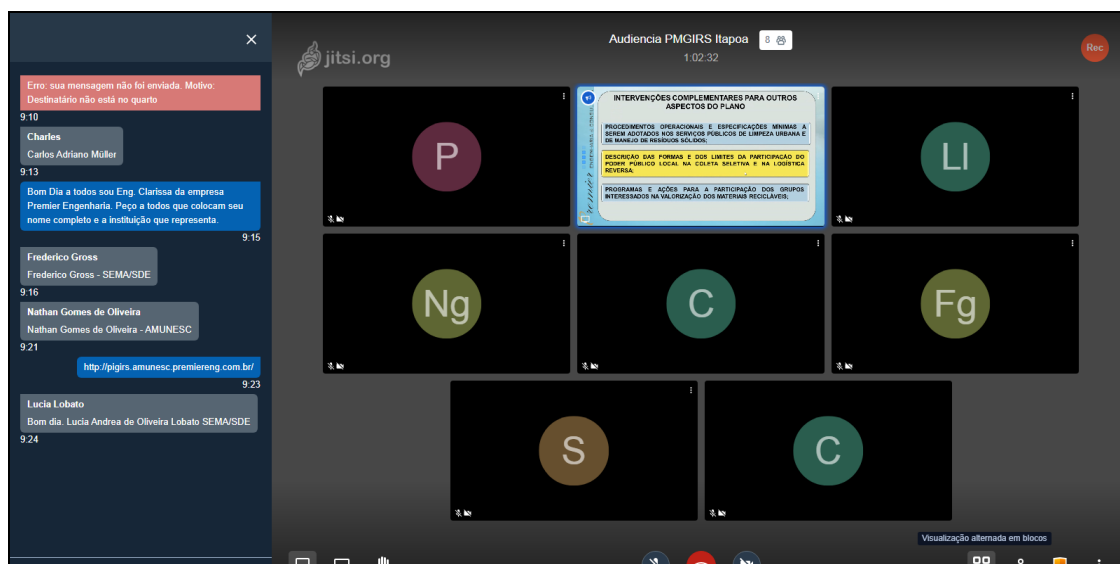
×

Erro: sua mensagem não foi enviada. Motivo: Destinatário não está no quarto
9:10

Charles
Carlos Adriano Müller
9:13

Bom Dia a todos sou Eng. Clarissa da empresa Premier Engenharia. Peço a todos que colocam seu nome completo e a instituição que representa.
9:15

Frederico Gross
Frederico Gross - SEMA/SDE
9:16

Nathan Gomes de Oliveira
Nathan Gomes de Oliveira - AMUNESC
9:21

http://pigirs.amunesc.premiereng.com.br/
9:23

Lucia Lobato
Bom dia. Lucia Andrea de Oliveira Lobato SEMA/SDE
9:24

jitsi.org

Audiencia PMGIRS Itapoa 8
1:02:32

Rec

P

INTERVENÇÕES COMPLEMENTARES PARA OUTROS ASPECTOS DO PLANO

PROCEDIMENTOS OPERACIONAIS E ESPECIFICAÇÕES MÍNIMAS A SEREM ADOTADOS NOS SERVIÇOS PÚBLICOS DE LIMPEZA URBANA E DE MANEJO DE RESÍDUOS SÓLIDOS;

DESCRIÇÃO DAS FORMAS E DOS LIMITES DA PARTICIPAÇÃO DO PODER PÚBLICO LOCAL NA COLETA SELETIVA E NA LOGÍSTICA REVERSA;

PROGRAMAS E AÇÕES PARA A PARTICIPAÇÃO DOS GRUPOS INTERESSADOS NA VALORIZAÇÃO DOS MATERIAIS RECICLÁVEIS;

LI

Ng

C

Fg

S

C

Visualização alternada em blocos